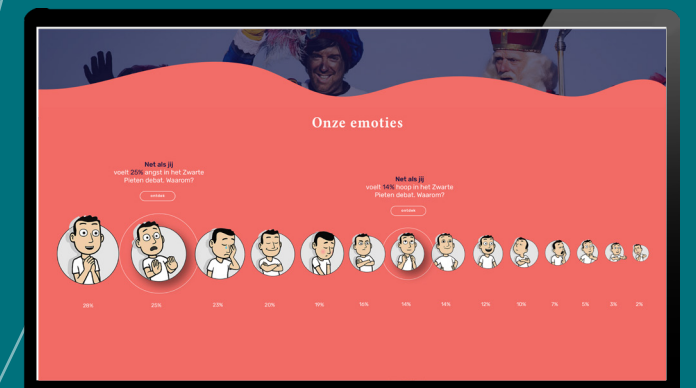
Onze emoties

Net als jij voelt 25% angst in het Zwarte Pieten debat. Waarom?

ontdek

Net als jij voelt 14% hoop in het Zwarte Pieten debat. Waarom?

ontdek

26%

25%

23%

20%

16%

15%

14%

14%

12%

10%

7%

5%

3%

2%